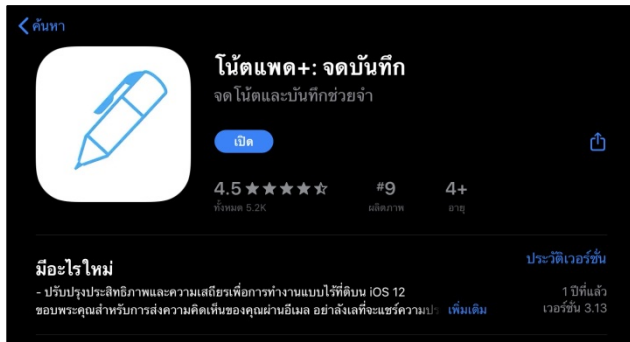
ค้นหา

โน้ตแพด+: จดบันทึก
จดโน้ตและบันทึกช่วยจำ

เปิด

4.5 ★★★★★
ทั้งหมด 5.2K

#9
ผลิตภาพ

4+
อายุ

มีอะไรใหม่
ประวัติเวอร์ชั่น

- ปรับปรุงประสิทธิภาพและความเสถียรเพื่อการทำงานแบบไร้ที่ติบน iOS 12
ขอบพระคุณสำหรับการส่งความคิดเห็นของคุณผ่านอีเมล อย่าลังเลที่จะแชร์ความคิ
เพิ่มเติม

1 ปีที่แล้ว
เวอร์ชั่น 3.13